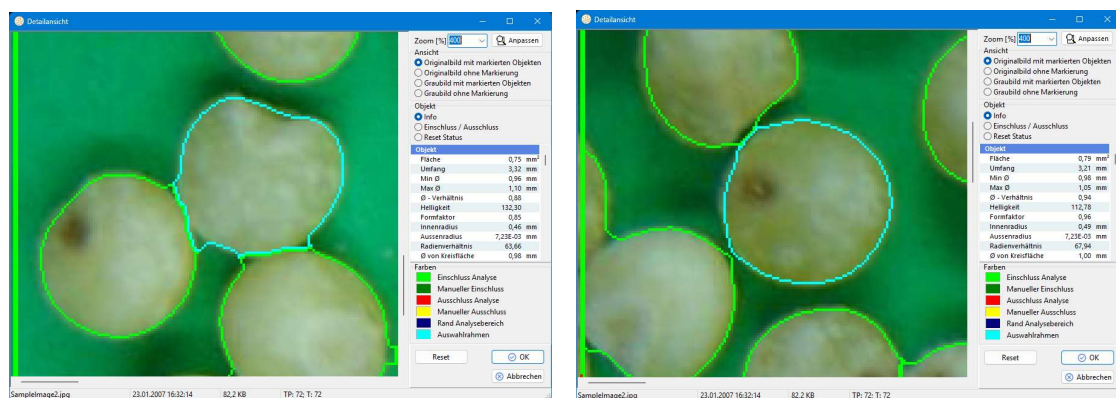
Detailansicht

Zoom [%] 400 Anpassen

Ansicht
Originalbild mit markierten Objekten
Originalbild ohne Markierung
Graubild mit markierten Objekten
Graubild ohne Markierung

Objekt
Info
Einschluss / Ausschluss
Reset Status

| Objekt | |
|---|---|
| Fläche | 0,75 mm² |
| Umfang | 3,32 mm |
| Min Ø | 0,96 mm |
| Max Ø | 1,10 mm |
| Ø - Verhältnis | 0,88 |
| Helligkeit | 132,30 |
| Formfaktor | 0,85 |
| Innenradius | 0,46 mm |
| Aussenradius | 7,23E-03 mm |
| Radienverhältnis | 63,66 |
| Ø von Kreisfläche | 0,98 mm |

Farben
Einschluss Analyse
Manueller Einschluss
Ausschluss Analyse
Manueller Ausschluss
Rand Analysebereich
Auswahlrahmen

Reset
OK
Abbrechen

SampleImage2.jpg 23.01.2007 16:32:14 82,2 KB TP: 72; T: 72

Detailansicht

Zoom [%] 400 Anpassen

Ansicht
Originalbild mit markierten Objekten
Originalbild ohne Markierung
Graubild mit markierten Objekten
Graubild ohne Markierung

Objekt
Info
Einschluss / Ausschluss
Reset Status

| Objekt | |
|---|---|
| Fläche | 0,79 mm² |
| Umfang | 3,21 mm |
| Min Ø | 0,98 mm |
| Max Ø | 1,05 mm |
| Ø - Verhältnis | 0,94 |
| Helligkeit | 112,78 |
| Formfaktor | 0,96 |
| Innenradius | 0,49 mm |
| Aussenradius | 7,23E-03 mm |
| Radienverhältnis | 67,94 |
| Ø von Kreisfläche | 1,00 mm |

Farben
Einschluss Analyse
Manueller Einschluss
Ausschluss Analyse
Manueller Ausschluss
Rand Analysebereich
Auswahlrahmen

Reset
OK
Abbrechen

SampleImage2.jpg 23.01.2007 16:32:14 82,2 KB TP: 72; T: 72